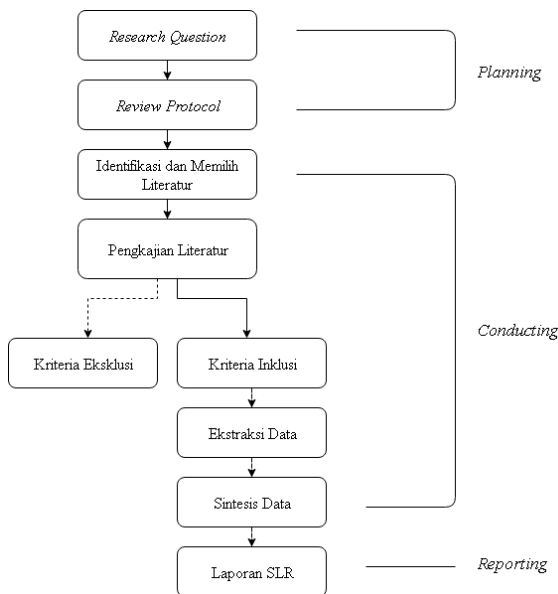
Research Question

Review Protocol

Planning

Identifikasi dan Memilih Literatur

Pengkajian Literatur

Kriteria Eksklusi

Kriteria Inklusi

Ekstraksi Data

Sintesis Data

Conducting

Laporan SLR

Reporting